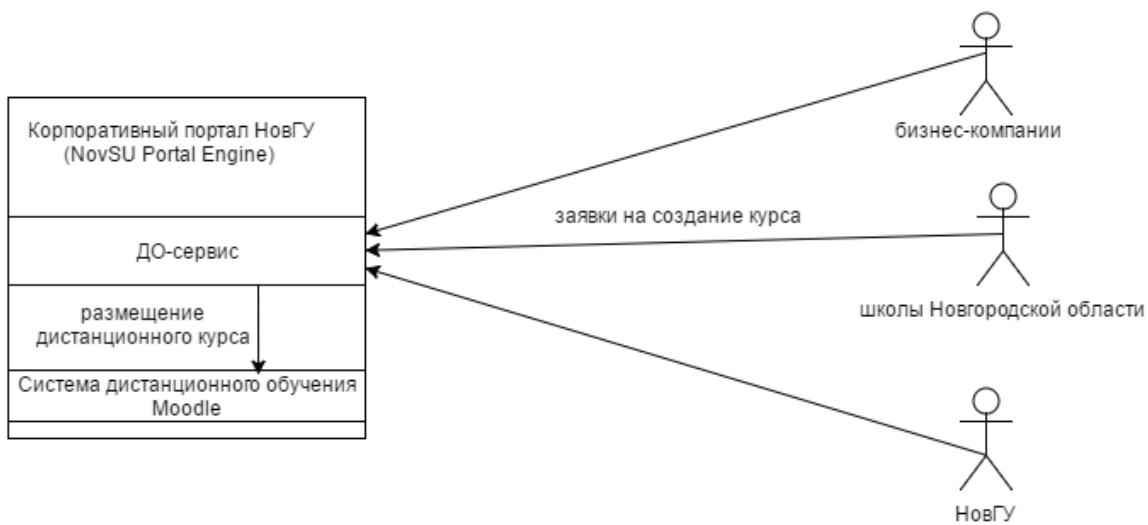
Корпоративный портал НовГУ (NovSU Portal Engine)

ДО-сервис

размещение дистанционного курса

Система дистанционного обучения Moodle

бизнес-компании

заявки на создание курса

школы Новгородской области

НовГУ